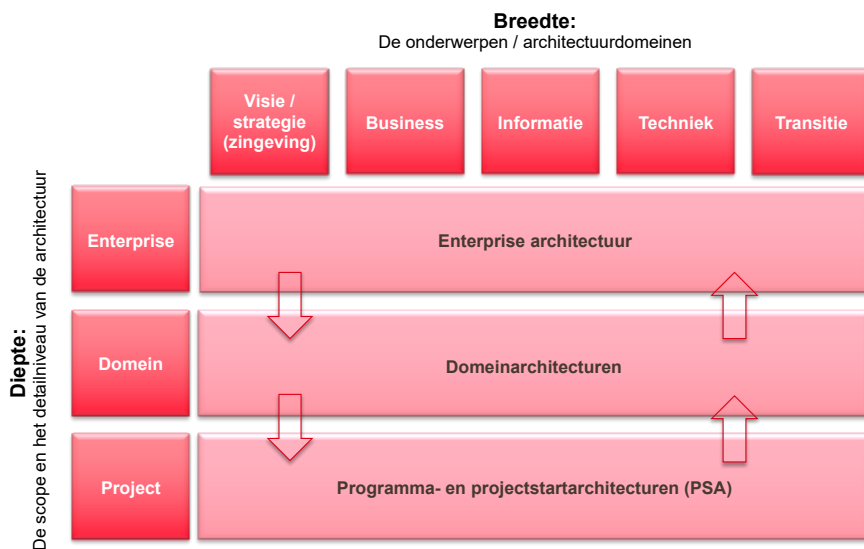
Breedte:
De onderwerpen / architectuurdomeinen

Visie / strategie (zingeving)

Business

Informatie

Techniek

Transitie

Diepte:
De scope en het detailniveau van de architectuur

Enterprise

Enterprise architectuur

Domein

Domeinarchitecturen

Project

Programma- en projectstartarchitecturen (PSA)